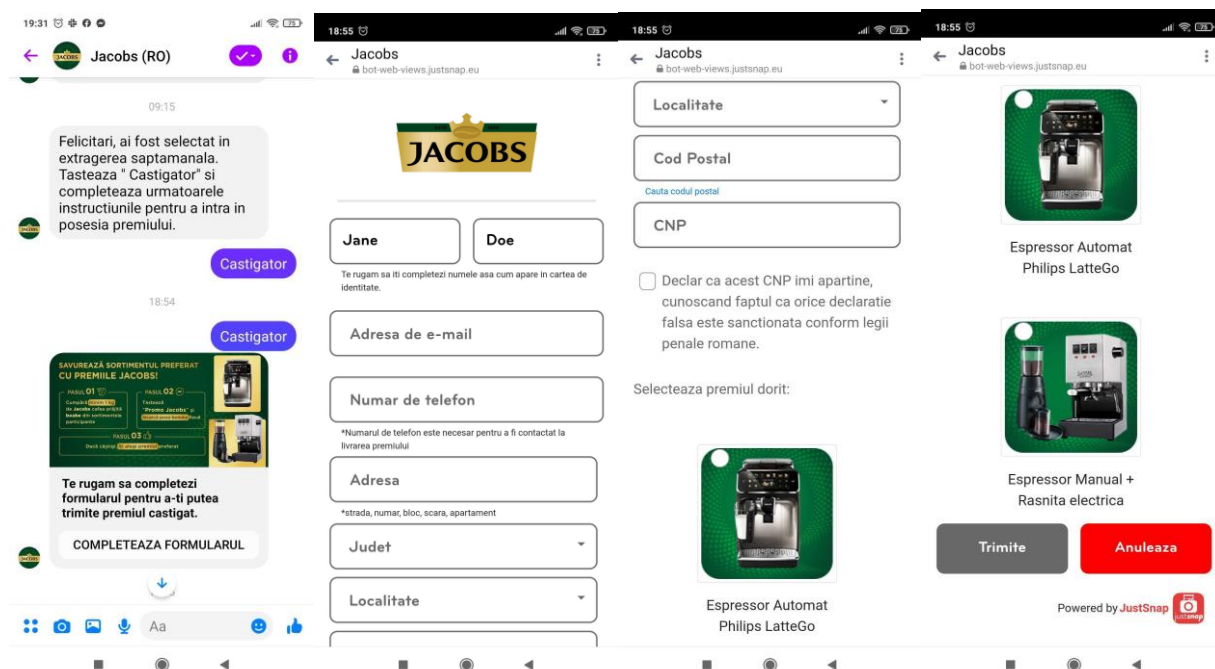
19:31

Jacobs (RO)

09:15

Felicitari, ai fost selectat in extragerea saptamanala. Tasteaza " Castigator" si completeaza urmatoarele instructiunile pentru a intra in posesia premiului.

Castigator

18:54

Castigator

SAVUREAZĂ SORTIMENTUL PREFERAT CU PREMIILE JACOBS!

PASUL 01 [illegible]

PASUL 02 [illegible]

PASUL 03 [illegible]

Te rugam sa completezi formularul pentru a-ti putea trimite premiul castigat.

COMPLETEAZA FORMULARUL

Aa

18:55

Jacobs
bot-web-views.justsnap.eu

JACOBS

Jane

Doe

Te rugam sa iti completezi numele asa cum apare in cartea de identitate.

Adresa de e-mail

Numar de telefon

*Numarul de telefon este necesar pentru a fi contactat la livrarea premiului

Adresa

*strada, numar, bloc, scara, apartament

Judet

Localitate

18:55

Jacobs
bot-web-views.justsnap.eu

Localitate

Cod Postal

Cauta codul postal

CNP

Declar ca acest CNP imi apartine, cunoscand faptul ca orice declaratie falsa este sanctionata conform legii penale romane.

Selecteaza premiul dorit:

Espressor Automat Philips LatteGo

18:55

Jacobs
bot-web-views.justsnap.eu

Espressor Automat Philips LatteGo

Espressor Manual + Rasnita electrica

Trimite

Anuleaza

Powered by JustSnap